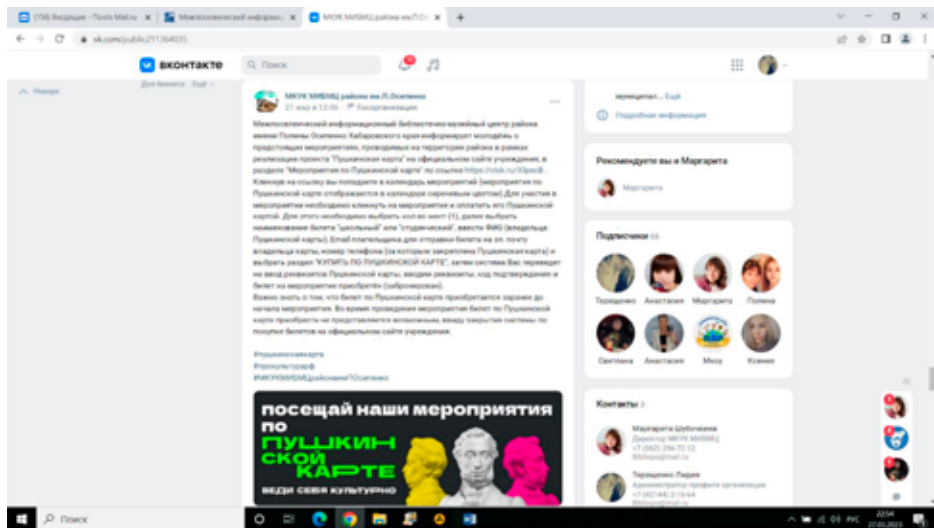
(156) Входящие – Почта Mail.ru | Межпоселенческий информац... | МБУК МИБМЦ района им.П.О...

vk.com/public211364035

ВКОНТАКТЕ | Поиск

Наверх

Для бизнеса | Ещё

МБУК МИБМЦ района им.П.Осипенко
21 янв в 12:46 · Госорганизация

Межпоселенческий информационный библиотечно-музейный центр района имени Полины Осипенко Хабаровского края информирует молодёжь о предстоящих мероприятиях, проводимых на территории района в рамках реализации проекта "Пушкинская карта" на официальном сайте учреждения, в разделе "Мероприятия по Пушкинской карте" по ссылке https://clck.ru/33pxr8...
Кликнув на ссылку вы попадете в календарь мероприятий (мероприятия по Пушкинской карте отображаются в календаре сиреневым цветом). Для участия в мероприятии необходимо кликнуть на мероприятие и оплатить его Пушкинской картой. Для этого необходимо выбрать кол-во мест (1), далее выбрать наименование билета "школьный" или "студенческий", ввести ФИО (владельца Пушкинской карты), Email плательщика для отправки билета на эл. почту владельца карты, номер телефона (за которым закреплена Пушкинская карта) и выбрать раздел "КУПИТЬ ПО ПУШКИНСКОЙ КАРТЕ", затем система Вас переводит на ввод реквизитов Пушкинской карты, вводим реквизиты, код подтверждения и билет на мероприятие приобретён (забронирован).
Важно знать о том, что билет по Пушкинской карте приобретается заранее до начала мероприятия. Во время проведения мероприятия билет по Пушкинской карте приобрести не представляется возможным, ввиду закрытия системы по покупке билетов на официальном сайте учреждения.

#пушкинскаякарта
#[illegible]
#МБУКМИБМЦрайонаимПОсипенко

посещай наши мероприятия по ПУШКИНСКОЙ КАРТЕ
веди себя культурно

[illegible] Ещё
Подробная информация

Рекомендуете вы и Маргарита
Маргарита

Подписчики 66
Терещенко | Анастасия | Маргарита | Полина
Светлана | Анастасия | Мкоу | Ксения

Контакты 2
Маргарита Шубочкина
Директор МБУК МИБМЦ
+7 (962) 296-72-12
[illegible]@mail.ru
Терещенко Лидия
Администратор профиля организации
+7 (42144) 215-64
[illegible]@mail.ru

Поиск
22:54
27.01.2023
РУС